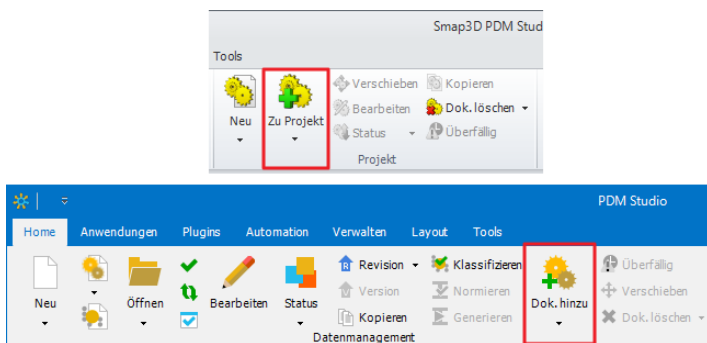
Smap3D PDM Stud

Tools

Neu

Zu Projekt

Verschieben

Bearbeiten

Status

Kopieren

Dok. löschen

Überfällig

Projekt

PDM Studio

Home

Anwendungen

Plugins

Automation

Verwalten

Layout

Tools

Neu

Öffnen

Bearbeiten

Status

Revision

Version

Kopieren

Klassifizieren

Normieren

Generieren

Datenmanagement

Dok. hinzu

Überfällig

Verschieben

Dok. löschen